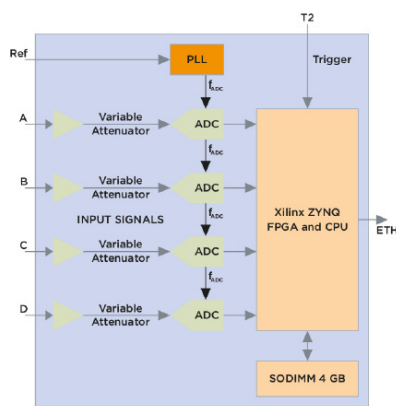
T2

Ref

PLL

Trigger

$f_{ADC}$

A

Variable Attenuator

ADC

$f_{ADC}$

B

Variable Attenuator

ADC

INPUT SIGNALS

Xilinx ZYNQ FPGA and CPU

ETH

$f_{ADC}$

C

Variable Attenuator

ADC

$f_{ADC}$

D

Variable Attenuator

ADC

SODIMM 4 GB